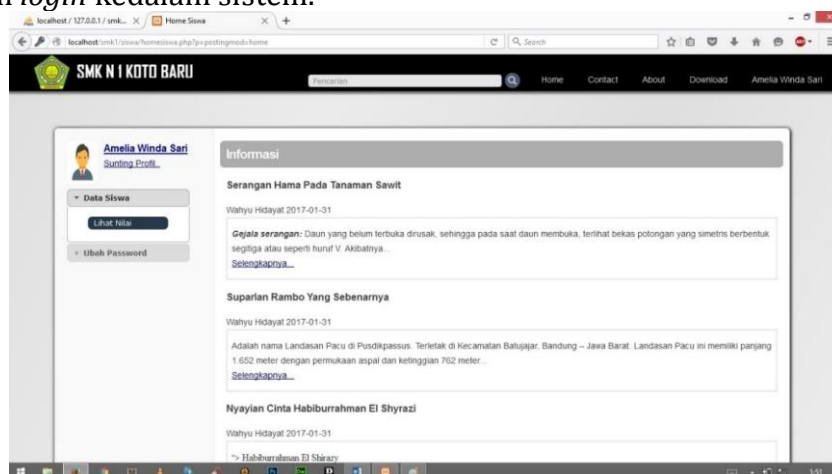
*login* kedalam sistem.

localhost / 127.0.0.1 / smk... × Home Siswa × +

localhost/smk1/siswa/homesiswa.php?p=postingmod=home

Search

SMK N 1 KOTO BARU

Pencarian

Home Contact About Download Amelia Winda Sari

Amelia Winda Sari
Sunting Profil

Data Siswa

Lihat Nilai

Ubah Password

Informasi

Serangan Hama Pada Tanaman Sawit

Wahyu Hidayat 2017-01-31

*Gejala serangan:* Daun yang belum terbuka dirusak, sehingga pada saat daun membuka, terlihat bekas potongan yang simetris berbentuk segitiga atau seperti huruf V. Akibatnya...
Selengkapnya...

Suparlan Rambo Yang Sebenarnya

Wahyu Hidayat 2017-01-31

Adalah nama Landasan Pacu di Pusdikpassus. Terletak di Kecamatan Batujajar, Bandung – Jawa Barat. Landasan Pacu ini memiliki panjang 1.652 meter dengan permukaan aspal dan ketinggian 762 meter...
Selengkapnya...

Nyayian Cinta Habiburrahman El Shyrazi

Wahyu Hidayat 2017-01-31

"> Habiburrahman El Shirazy